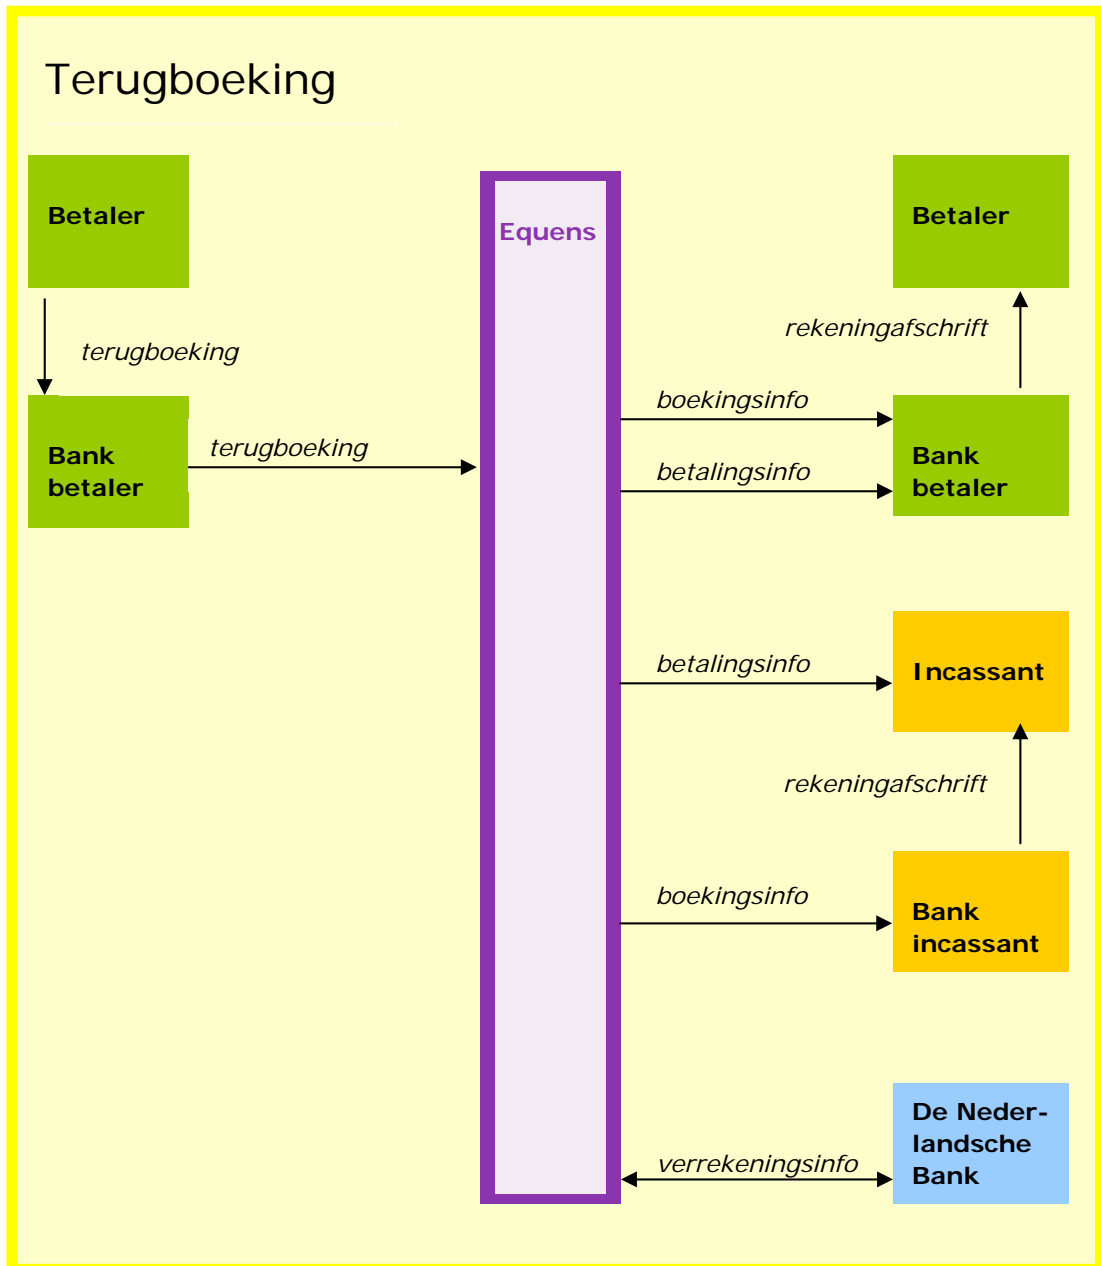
Terugboeking

Betaler

terugboeking

Bank betaler

terugboeking

Equens

Betaler

rekeningafschrift

boekingsinfo

betalingsinfo

Bank betaler

betalingsinfo

Incassant

rekeningafschrift

boekingsinfo

Bank incassant

verrekeningsinfo

De Nederlandsche Bank